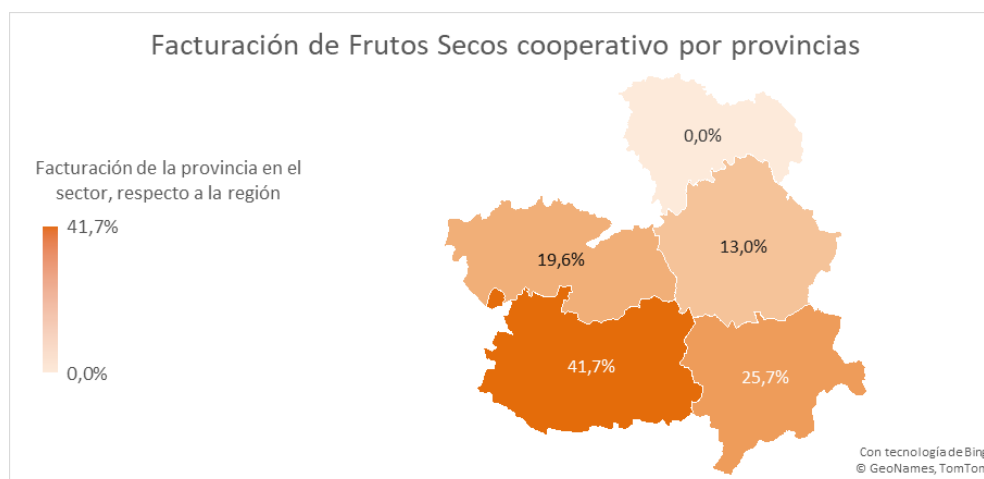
Facturación de Frutos Secos cooperativo por provincias

Facturación de la provincia en el sector, respecto a la región

41,7%

0,0%

0,0%

19,6%

13,0%

41,7%

25,7%

Con tecnología de Bing
© GeoNames, TomTom